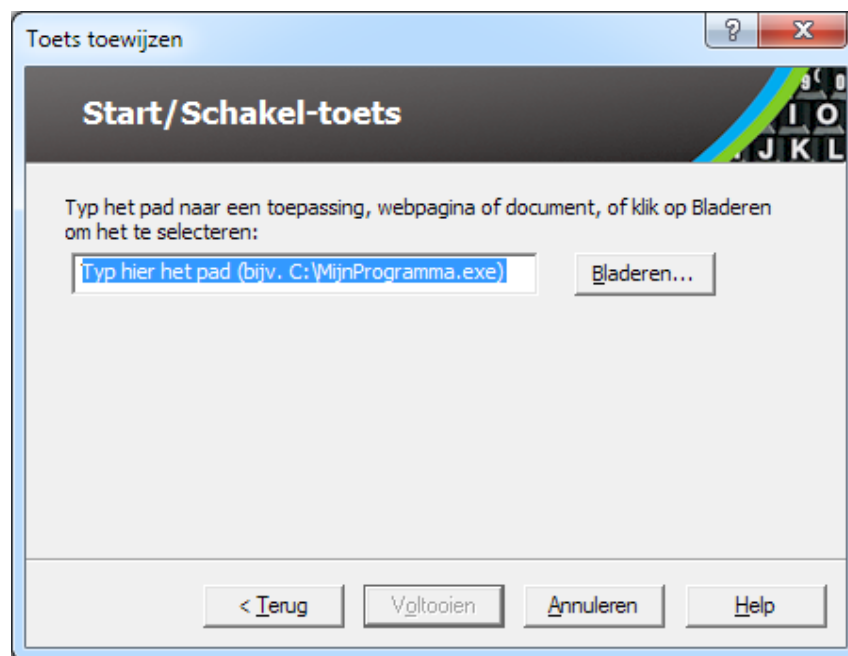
Toets toewijzen

?

X

Start/Schakel-toets

9 (
I O
J K L

Typ het pad naar een toepassing, webpagina of document, of klik op Bladeren om het te selecteren:

Typ hier het pad (bijv. C:\MijnProgramma.exe)

Bladeren...

< Terug

Voltooien

Annuleren

Help